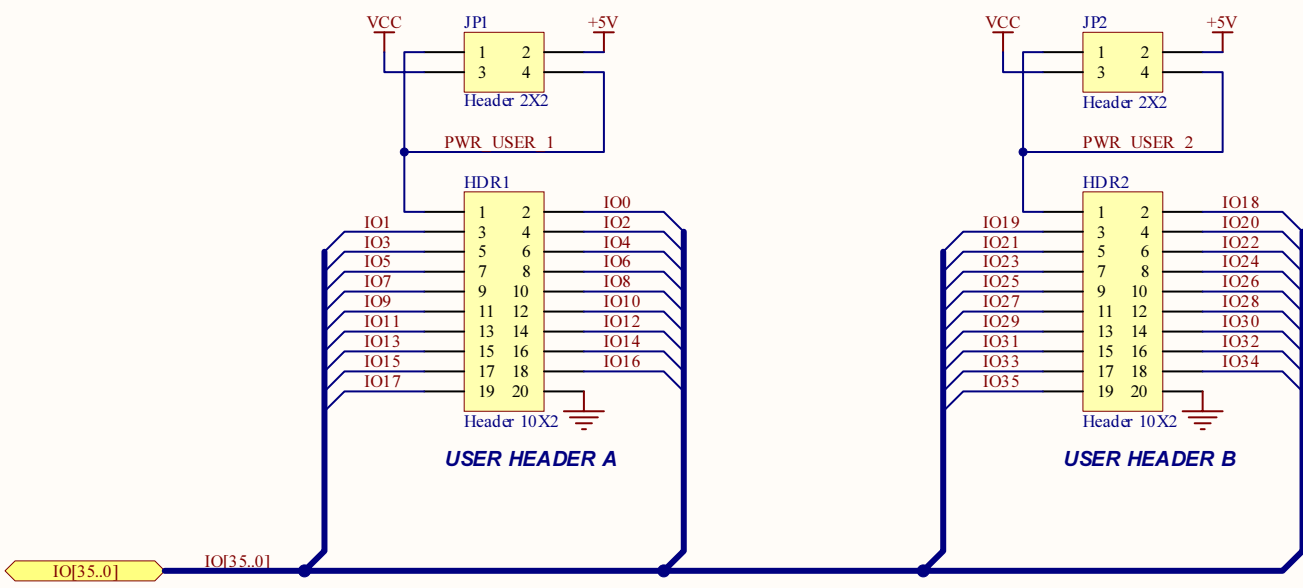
VCC
JP1
+5V
1 2
3 4
Header 2X2
PWR_USER_1
HDR1
IO1
IO3
IO5
IO7
IO9
IO11
IO13
IO15
IO17
1 2
3 4
5 6
7 8
9 10
11 12
13 14
15 16
17 18
19 20
IO0
IO2
IO4
IO6
IO8
IO10
IO12
IO14
IO16
Header 10X2
USER HEADER A

VCC
JP2
+5V
1 2
3 4
Header 2X2
PWR_USER_2
HDR2
IO19
IO21
IO23
IO25
IO27
IO29
IO31
IO33
IO35
1 2
3 4
5 6
7 8
9 10
11 12
13 14
15 16
17 18
19 20
IO18
IO20
IO22
IO24
IO26
IO28
IO30
IO32
IO34
Header 10X2
USER HEADER B

IO[35..0]
IO[35..0]